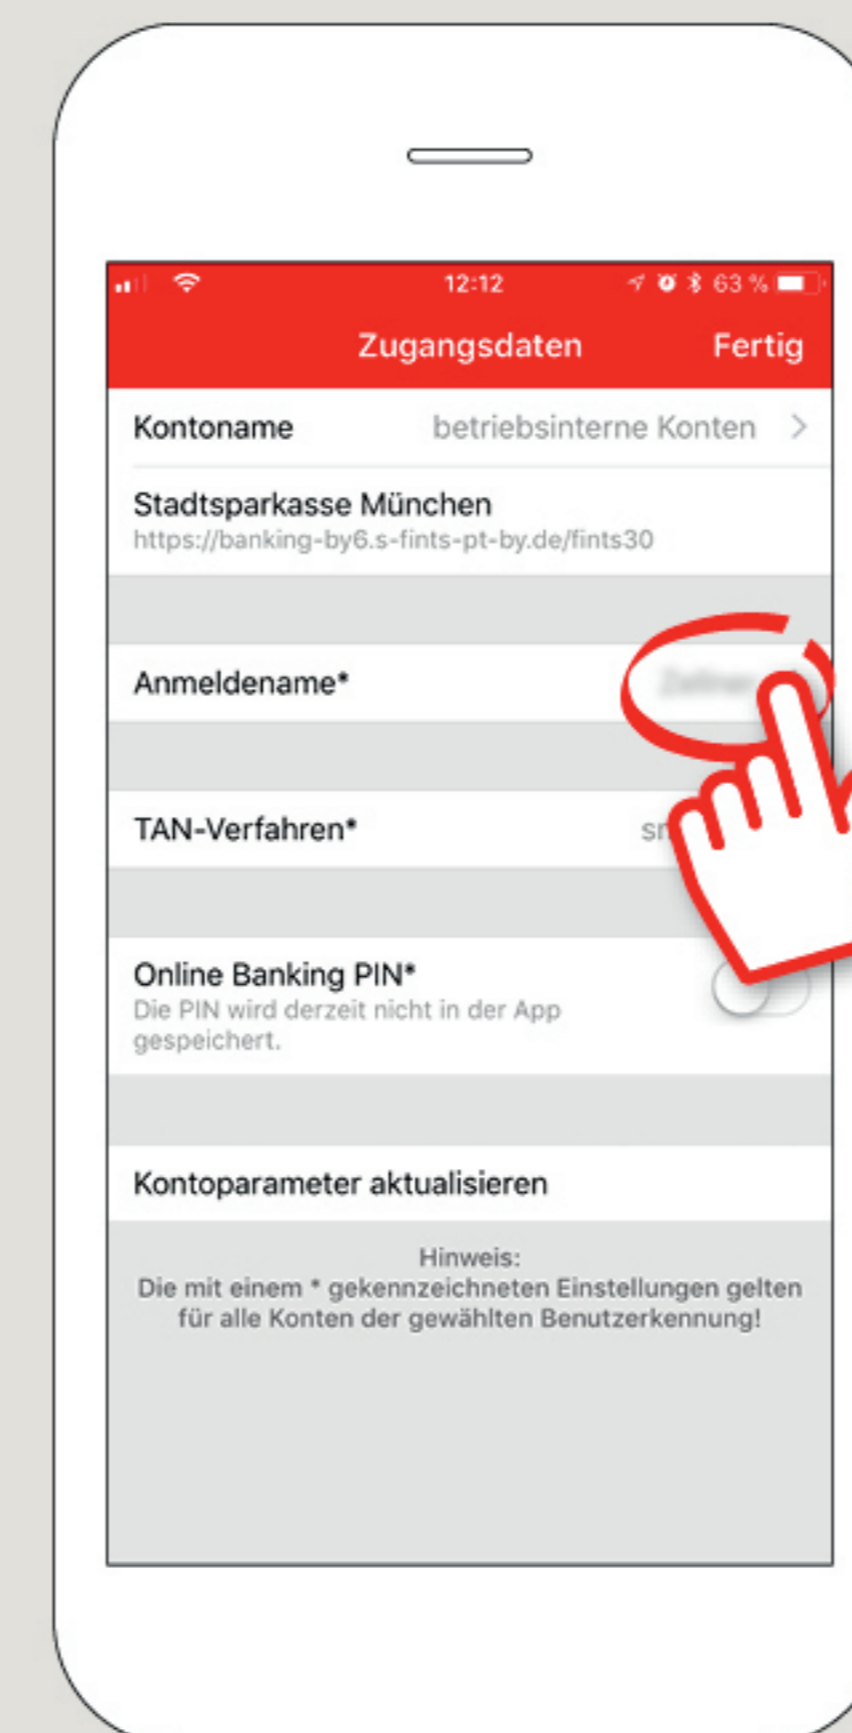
12:12 63 %

Zugangsdaten Fertig

Kontoname betriebsinterne Konten >

Stadtsparkasse München
https://banking-by6.s-fints-pt-by.de/fints30

Anmeldename* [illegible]

TAN-Verfahren* sn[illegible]

Online Banking PIN*
Die PIN wird derzeit nicht in der App gespeichert.

Kontoparameter aktualisieren

Hinweis:
Die mit einem * gekennzeichneten Einstellungen gelten für alle Konten der gewählten Benutzerkennung!